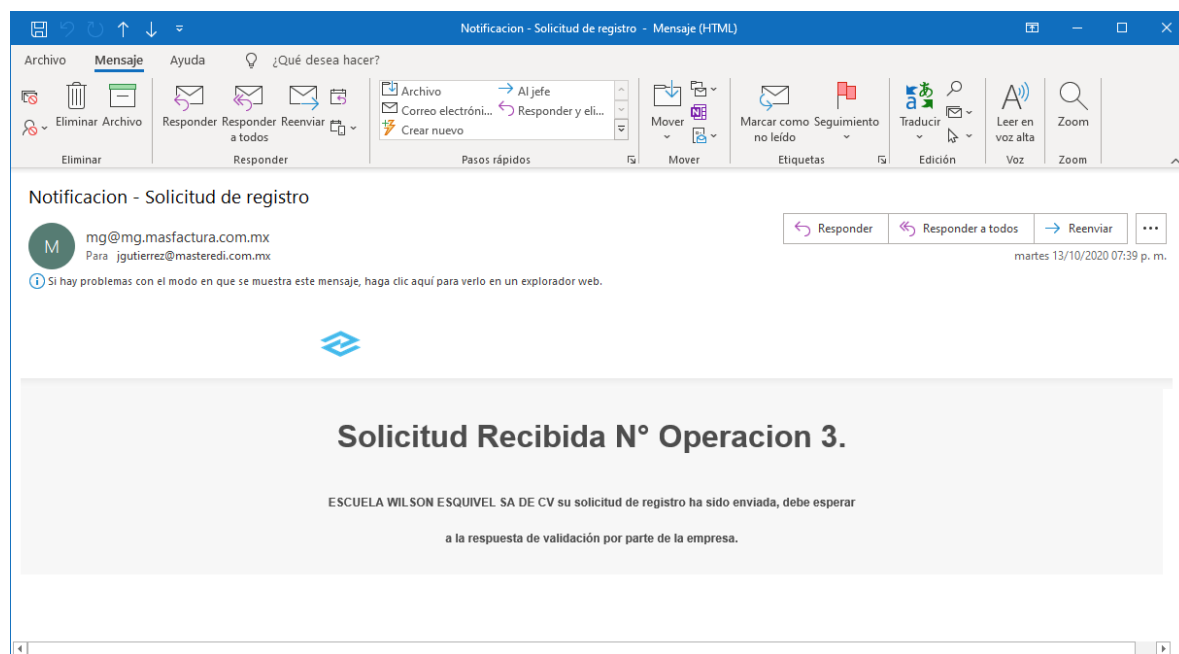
Notificacion - Solicitud de registro - Mensaje (HTML)

Archivo Mensaje Ayuda ¿Qué desea hacer?

Eliminar Archivo
Eliminar

Responder Responder a todos Reenviar
Responder

Archivo
Correo electróni...
Crear nuevo
Al jefe
Responder y eli...
Pasos rápidos

Mover
Mover

Marcar como no leído Seguimiento
Etiquetas

Traducir
Edición

Leer en voz alta
Voz

Zoom
Zoom

Notificacion - Solicitud de registro

M
mg@mg.masfactura.com.mx
Para jgutierrez@masteredi.com.mx

Responder Responder a todos Reenviar ...

martes 13/10/2020 07:39 p. m.

Si hay problemas con el modo en que se muestra este mensaje, haga clic aquí para verlo en un explorador web.

Solicitud Recibida N° Operacion 3.

ESCUELA WILSON ESQUIVEL SA DE CV su solicitud de registro ha sido enviada, debe esperar

a la respuesta de validación por parte de la empresa.